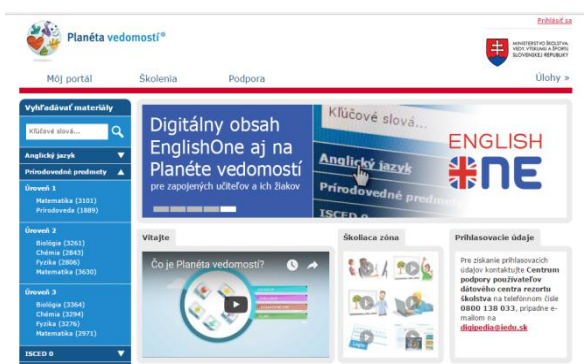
Prihlásiť sa

Planéta vedomostí®

MINISTERSTVO ŠKOLSTVA, VEDY, VÝSKUMU A ŠPORTU SLOVENSKEJ REPUBLIKY

Môj portál Školenia Podpora Úlohy »

Vyhľadávať materiály

Kľúčové slová...

Anglický jazyk

Prírodovedné predmety

Úroveň 1
Matematika (3101)
Prírodoveda (1889)

Úroveň 2
Biológia (3261)
Chémia (2843)
Fyzika (2806)
Matematika (3630)

Úroveň 3
Biológia (3364)
Chémia (3294)
Fyzika (3276)
Matematika (2971)

ISCED 0

Digitálny obsah EnglishOne aj na Planéte vedomostí
pre zapojených učiteľov a ich žiakov

Kľúčové slová...
Anglický jazyk
Prírodovedné predmety
ISCED 0

ENGLISH ONE

Vitajte

Čo je Planéta vedomostí?

Školiaca zóna

Prihlasovacie údaje

Pre získanie prihlasovacích údajov kontaktujte Centrum podpory používateľov dátového centra rezortu školstva na telefónnom čísle 0800 138 033, prípadne e-mailom na digipedia@iedu.sk